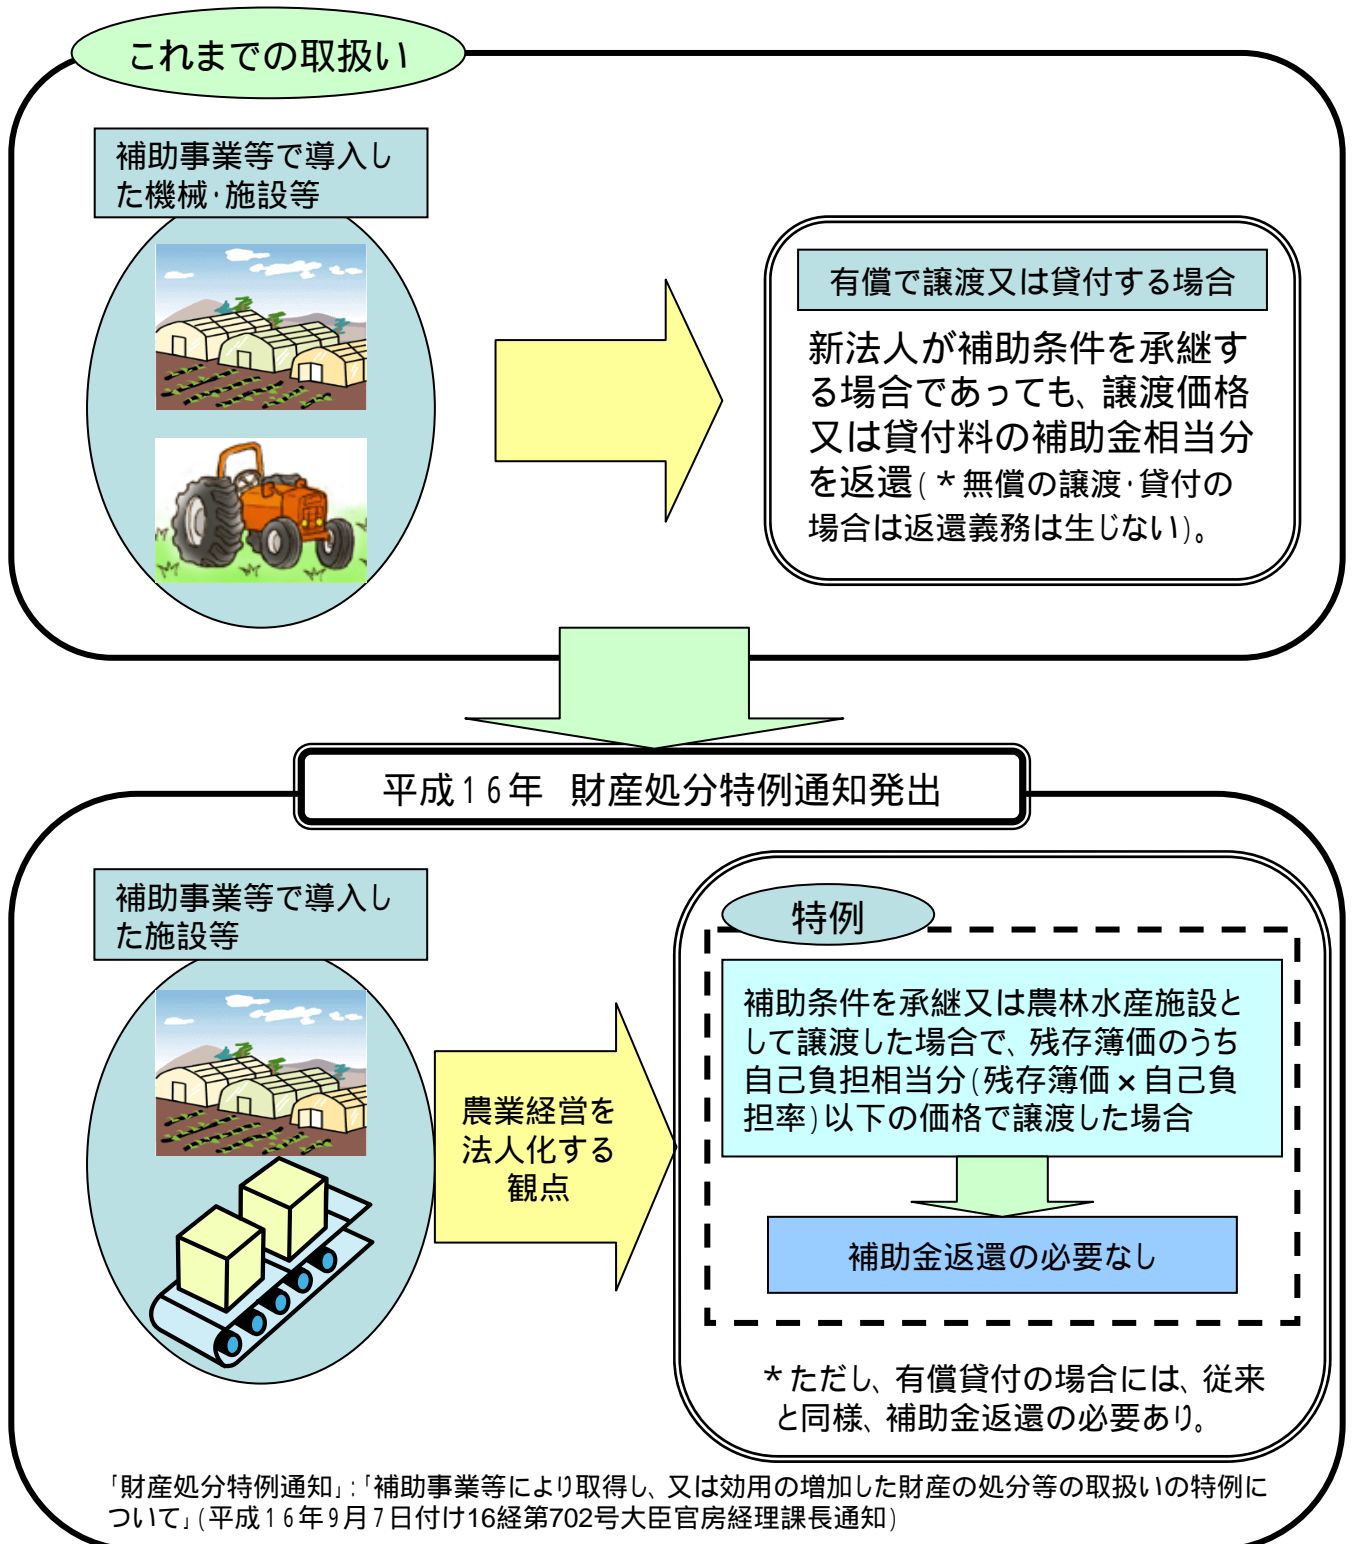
これまでの取扱い

補助事業等で導入した機械·施設等

有償で譲渡又は貸付する場合

新法人が補助条件を承継する場合であっても、譲渡価格又は貸付料の補助金相当分を返還(＊無償の譲渡·貸付の場合は返還義務は生じない)。

平成16年　財産処分特例通知発出

補助事業等で導入した施設等

農業経営を法人化する観点

特例

補助条件を承継又は農林水産施設として譲渡した場合で、残存簿価のうち自己負担相当分(残存簿価×自己負担率)以下の価格で譲渡した場合

補助金返還の必要なし

＊ただし、有償貸付の場合には、従来と同様、補助金返還の必要あり。

「財産処分特例通知」:「補助事業等により取得し、又は効用の増加した財産の処分等の取扱いの特例について」(平成16年9月7日付け16経第702号大臣官房経理課長通知)